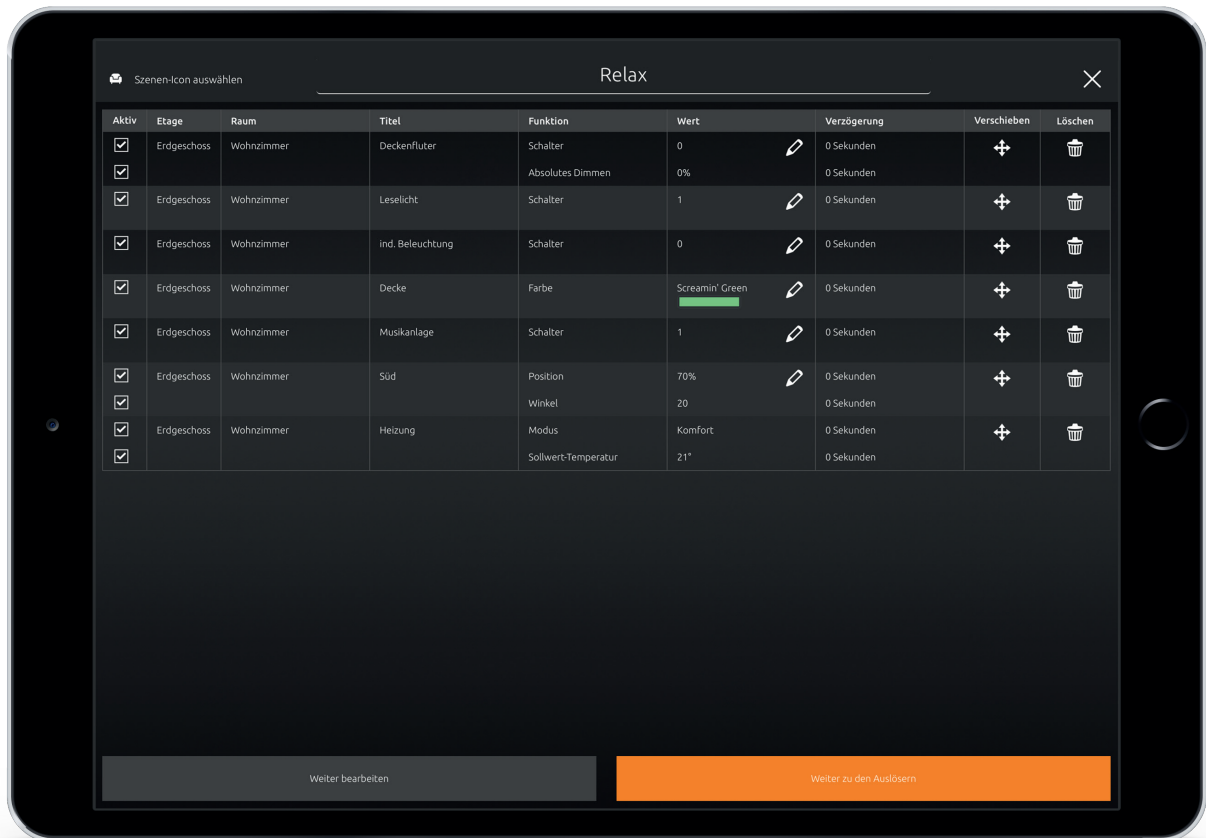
Szenen-Icon auswählen

Relax

| Aktiv | Etage | Raum | Titel | Funktion | Wert | Verzögerung | Verschieben | Löschen |
|---|---|---|---|---|---|---|---|---|
| ☑ | Erdgeschoss | Wohnzimmer | Deckenfluter | Schalter | 0 | 0 Sekunden | | |
| ☑ | | | | Absolutes Dimmen | 0% | 0 Sekunden | | |
| ☑ | Erdgeschoss | Wohnzimmer | Leselicht | Schalter | 1 | 0 Sekunden | | |
| ☑ | Erdgeschoss | Wohnzimmer | ind. Beleuchtung | Schalter | 0 | 0 Sekunden | | |
| ☑ | Erdgeschoss | Wohnzimmer | Decke | Farbe | Screamin' Green | 0 Sekunden | | |
| ☑ | Erdgeschoss | Wohnzimmer | Musikanlage | Schalter | 1 | 0 Sekunden | | |
| ☑ | Erdgeschoss | Wohnzimmer | Süd | Position | 70% | 0 Sekunden | | |
| ☑ | | | | Winkel | 20 | 0 Sekunden | | |
| ☑ | Erdgeschoss | Wohnzimmer | Heizung | Modus | Komfort | 0 Sekunden | | |
| ☑ | | | | Sollwert-Temperatur | 21° | 0 Sekunden | | |

Weiter bearbeiten

Weiter zu den Auslösern